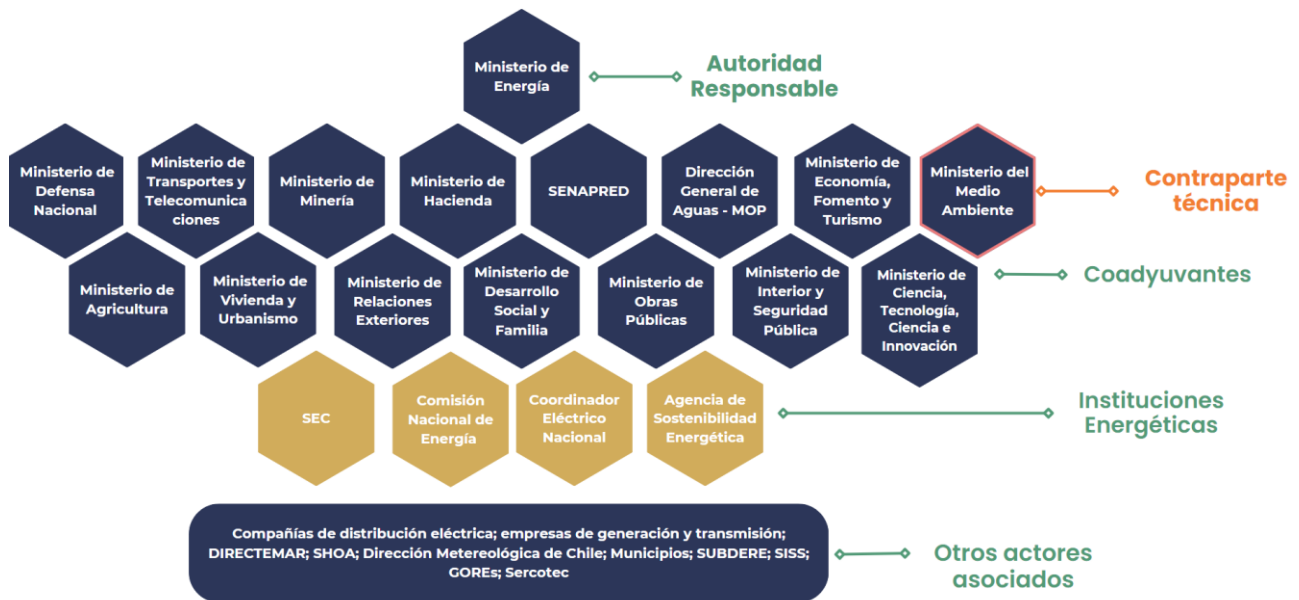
Ministerio de Energía

Autoridad Responsable

Ministerio de Defensa Nacional

Ministerio de Transportes y Telecomunicaciones

Ministerio de Minería

Ministerio de Hacienda

SENAPRED

Dirección General de Aguas - MOP

Ministerio de Economía, Fomento y Turismo

Ministerio del Medio Ambiente

Contraparte técnica

Ministerio de Agricultura

Ministerio de Vivienda y Urbanismo

Ministerio de Relaciones Exteriores

Ministerio de Desarrollo Social y Familia

Ministerio de Obras Públicas

Ministerio de Interior y Seguridad Pública

Ministerio de Ciencia, Tecnología, Ciencia e Innovación

Coadyuvantes

SEC

Comisión Nacional de Energía

Coordinador Eléctrico Nacional

Agencia de Sostenibilidad Energética

Instituciones Energéticas

Compañías de distribución eléctrica; empresas de generación y transmisión; DIRECTEMAR; SHOA; Dirección Metereológica de Chile; Municipios; SUBDERE; SISS; GOREs; Sercotec

Otros actores asociados